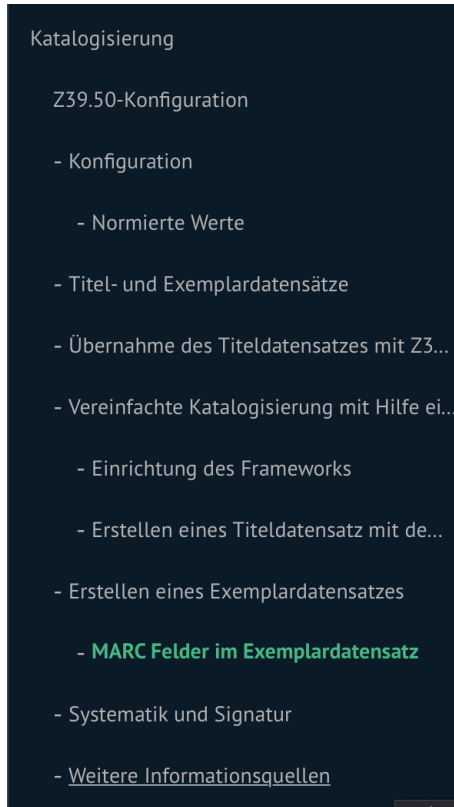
Katalogisierung

Z39.50-Konfiguration

- Konfiguration

- Normierte Werte

- Titel- und Exemplardatensätze

- Übernahme des Titeldatensatzes mit Z3...

- Vereinfachte Katalogisierung mit Hilfe ei...

- Einrichtung des Frameworks

- Erstellen eines Titeldatensatz mit de...

- Erstellen eines Exemplardatensatzes

- MARC Felder im Exemplardatensatz

- Systematik und Signatur

- Weitere Informationsquellen